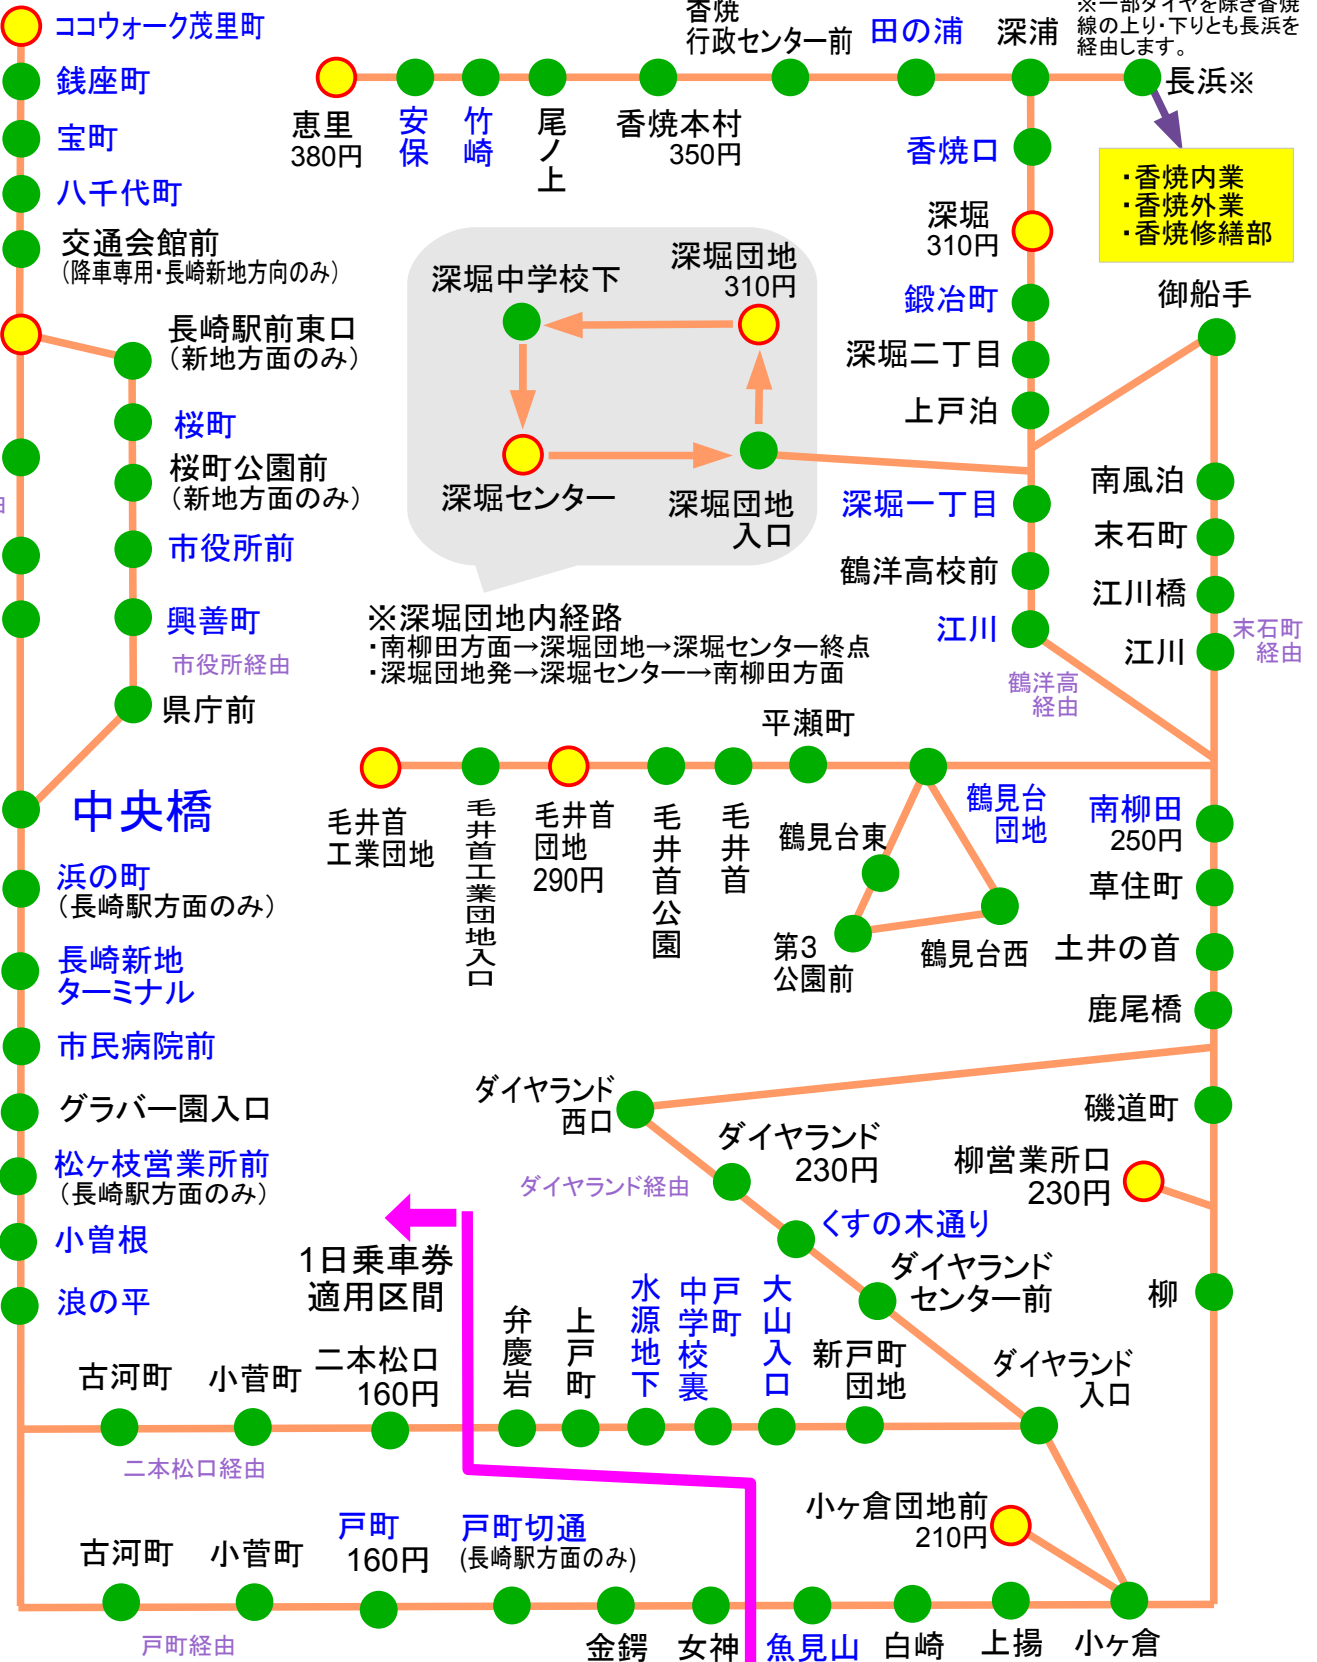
ココウォーク茂里町
銭座町
宝町
八千代町
交通会館前
(降車専用･長崎新地方向のみ)
長崎駅前東口
(新地方面のみ)
桜町
桜町公園前
(新地方面のみ)
市役所前
興善町
市役所経由
県庁前
中央橋
浜の町
(長崎駅方面のみ)
長崎新地ターミナル
市民病院前
グラバー園入口
松ヶ枝営業所前
(長崎駅方面のみ)
小曽根
浪の平

恵里
380円
安保
竹崎
尾ノ上
香焼本村
350円
香焼
行政センター前
田の浦
深浦
※一部ダイヤを除き香焼線の上り･下りとも長浜を経由します。
長浜※
･香焼内業
･香焼外業
･香焼修繕部
香焼口
深堀
310円
鍛冶町
深堀二丁目
上戸泊
深堀一丁目
鶴洋高校前
江川
御船手
南風泊
末石町
江川橋
江川
末石町経由
鶴洋高経由

深堀中学校下
深堀団地
310円
深堀センター
深堀団地入口
※深堀団地内経路
･南柳田方面→深堀団地→深堀センター終点
･深堀団地発→深堀センター→南柳田方面

平瀬町
毛井首工業団地
毛井首工業団地入口
毛井首団地
290円
毛井首公園
毛井首
鶴見台東
鶴見台団地
第3公園前
鶴見台西
南柳田
250円
草住町
土井の首
鹿尾橋

ダイヤランド西口
ダイヤランド
230円
ダイヤランド経由
磯道町
柳営業所口
230円
くすの木通り
ダイヤランドセンター前
柳
1日乗車券適用区間
弁慶岩
上戸町
水源地下
中戸学町校裏
大山入口
新戸町団地
ダイヤランド入口
古河町
小菅町
二本松口
160円
二本松口経由
小ヶ倉団地前
210円
古河町
小菅町
戸町
160円
戸町切通
(長崎駅方面のみ)
戸町経由
金鍔
女神
魚見山
白崎
上揚
小ヶ倉